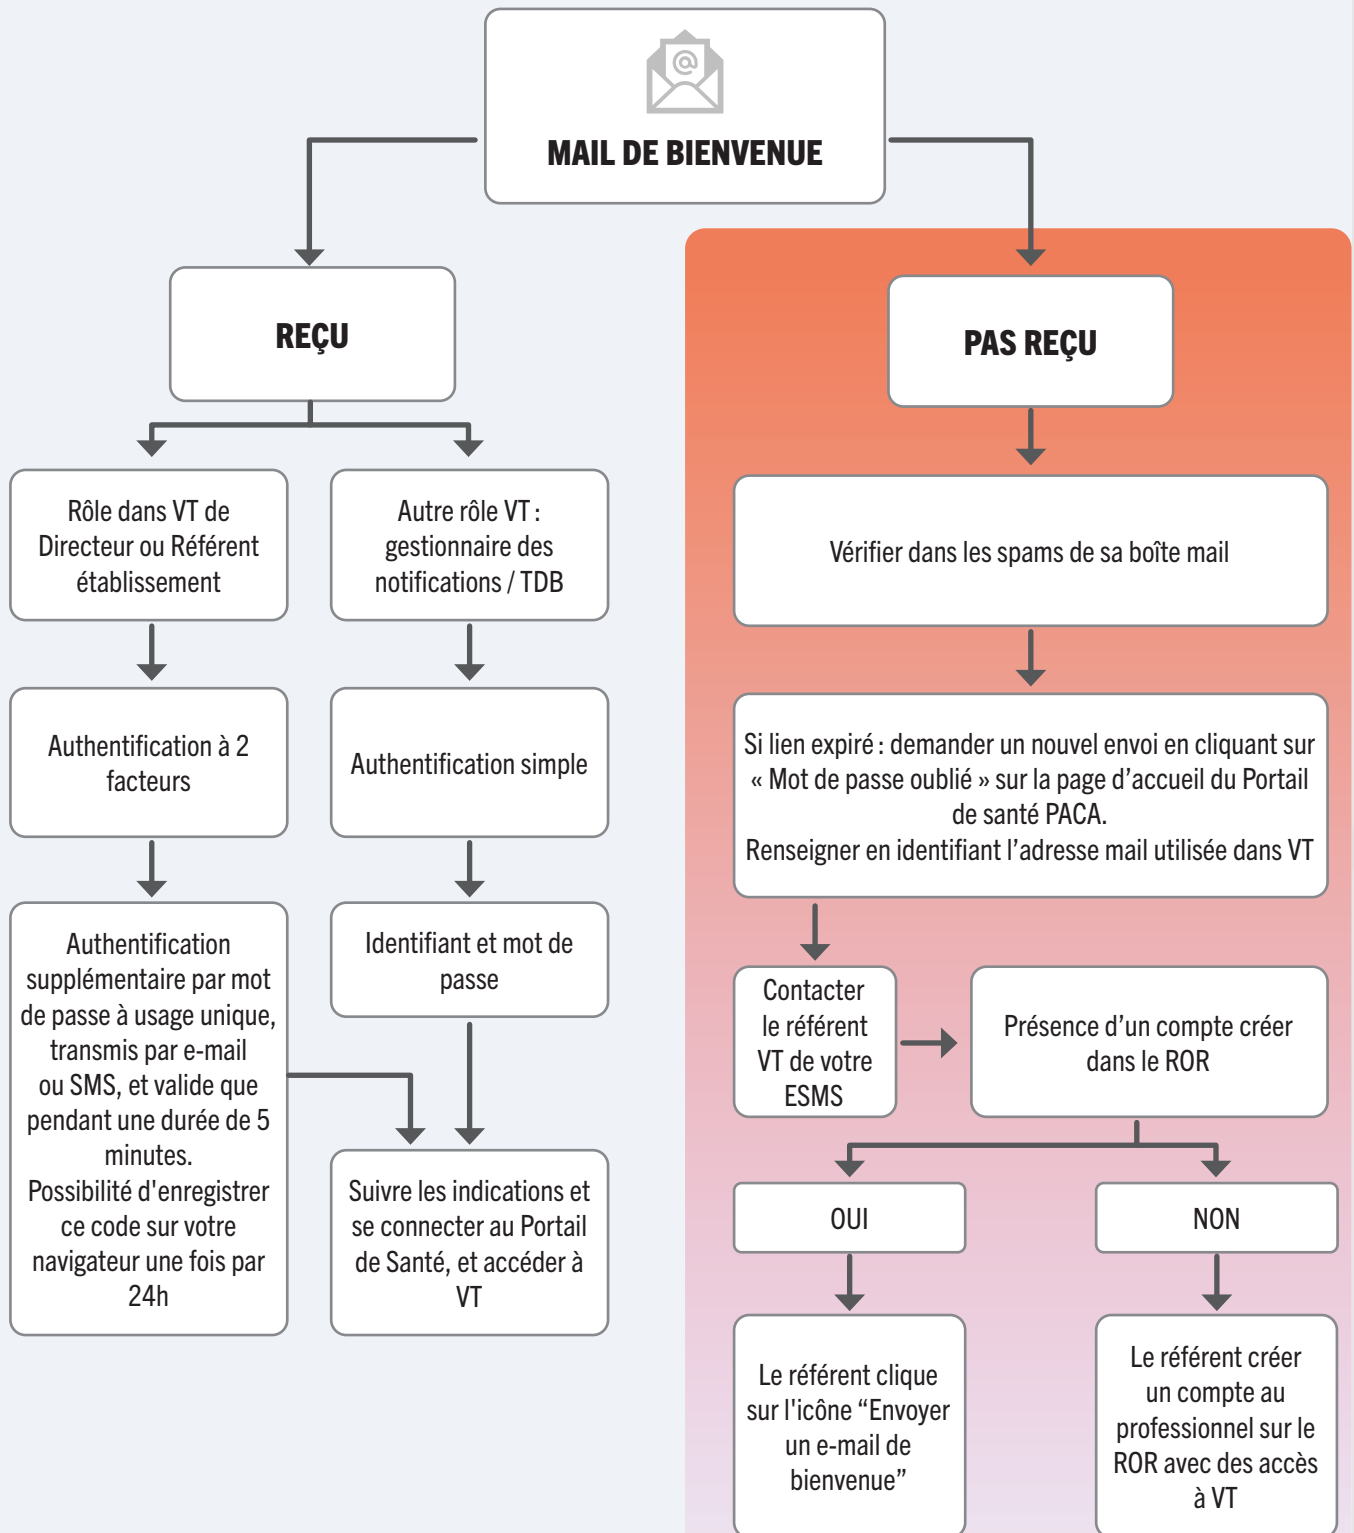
MAIL DE BIENVENUE

REÇU

Rôle dans VT de Directeur ou Référent établissement

Autre rôle VT : gestionnaire des notifications / TDB

Authentification à 2 facteurs

Authentification simple

Authentification supplémentaire par mot de passe à usage unique, transmis par e-mail ou SMS, et valide que pendant une durée de 5 minutes.
Possibilité d'enregistrer ce code sur votre navigateur une fois par 24h

Identifiant et mot de passe

Suivre les indications et se connecter au Portail de Santé, et accéder à VT

PAS REÇU

Vérifier dans les spams de sa boîte mail

Si lien expiré : demander un nouvel envoi en cliquant sur « Mot de passe oublié » sur la page d'accueil du Portail de santé PACA.
Renseigner en identifiant l'adresse mail utilisée dans VT

Contacter le référent VT de votre ESMS

Présence d'un compte créer dans le ROR

OUI

NON

Le référent clique sur l'icône “Envoyer un e-mail de bienvenue”

Le référent créer un compte au professionnel sur le ROR avec des accès à VT